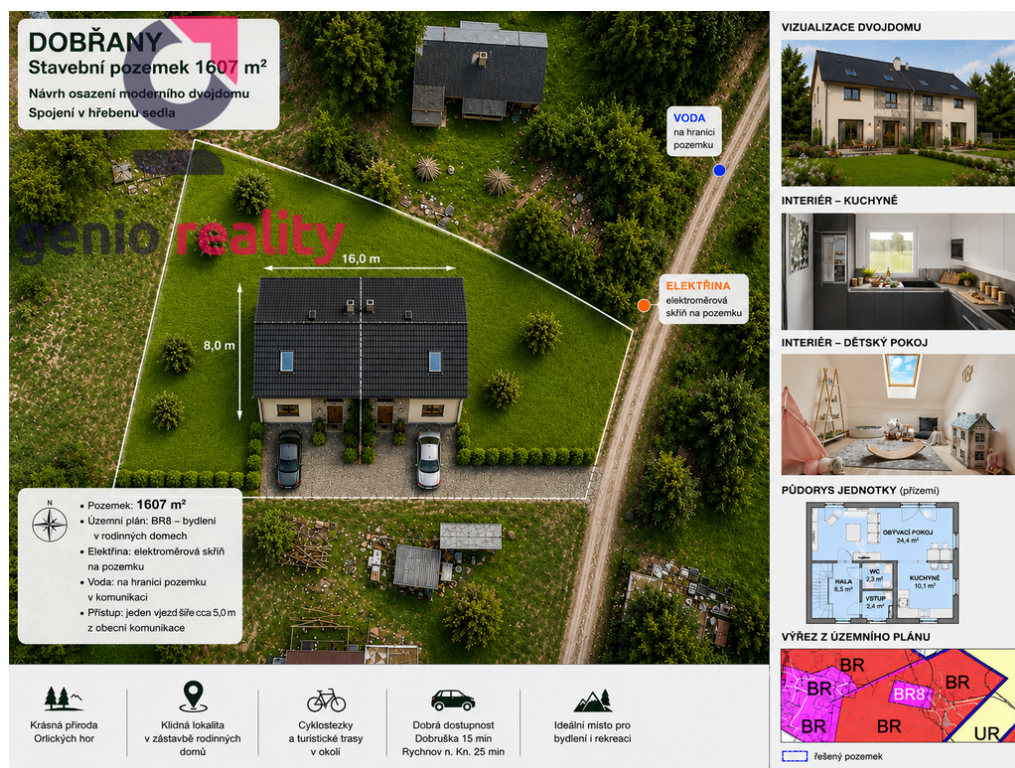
DOBŘANY
Stavební pozemek 1607 m²
Návrh osazení moderního dvojdomu
Spojení v hřebenu sedla

genio reality

VODA
na hranici pozemku

ELEKTŘINA
elektroměrová skříň na pozemku

16,0 m
8,0 m

N
• Pozemek: 1607 m²
• Územní plán: BR8 – bydlení v rodinných domech
• Elektřina: elektroměrová skříň na pozemku
• Voda: na hranici pozemku v komunikaci
• Přístup: jeden vjezd šíře cca 5,0 m z obecní komunikace

Krásná příroda Orlických hor

Klidná lokalita v zástavbě rodinných domů

Cyklostezky a turistické trasy v okolí

Dobrá dostupnost Dobruška 15 min Rychnov n. Kn. 25 min

Ideální místo pro bydlení i rekreaci

VIZUALIZACE DVOJDOMU

INTERIÉR – KUCHYNĚ

INTERIÉR – DĚTSKÝ POKOJ

PŮDORYS JEDNOTKY (přízemí)
OBÝVACÍ POKOJ 24,4 m²
WC 2,3 m²
HALA 8,5 m²
KUCHYNĚ 10,1 m²
VSTUP 2,4 m²

VÝŘEZ Z ÚZEMNÍHO PLÁNU
BR
BR
BR8
BR
BR
BR
UR
řešený pozemek